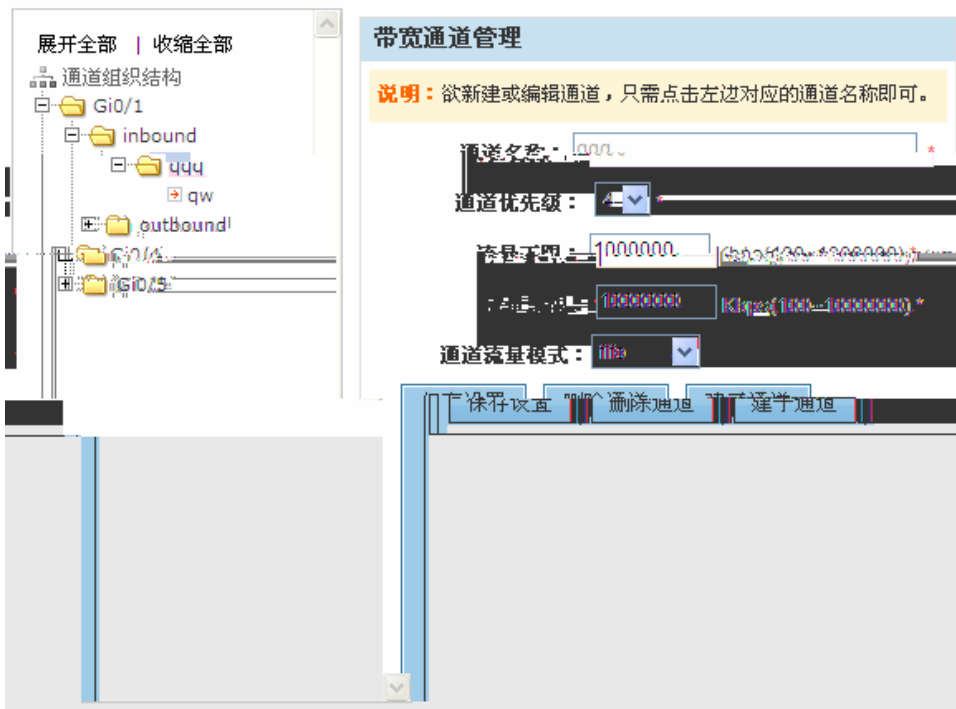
展开全部 | 收缩全部

通道组织结构

Gi0/1

inbound

qqq

qw

outbound

Gi0/4

Gi0/5

带宽通道管理

说明：欲新建或编辑通道，只需点击左边对应的通道名称即可。

通道名称： qqq *

通道优先级： 4 *

流量下限： 1000000 (bps)(30~1000000) *

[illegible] 10000000 Kbps(100~10000000) *

通道流量模式： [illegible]

保存设置 删除通道 建子通道